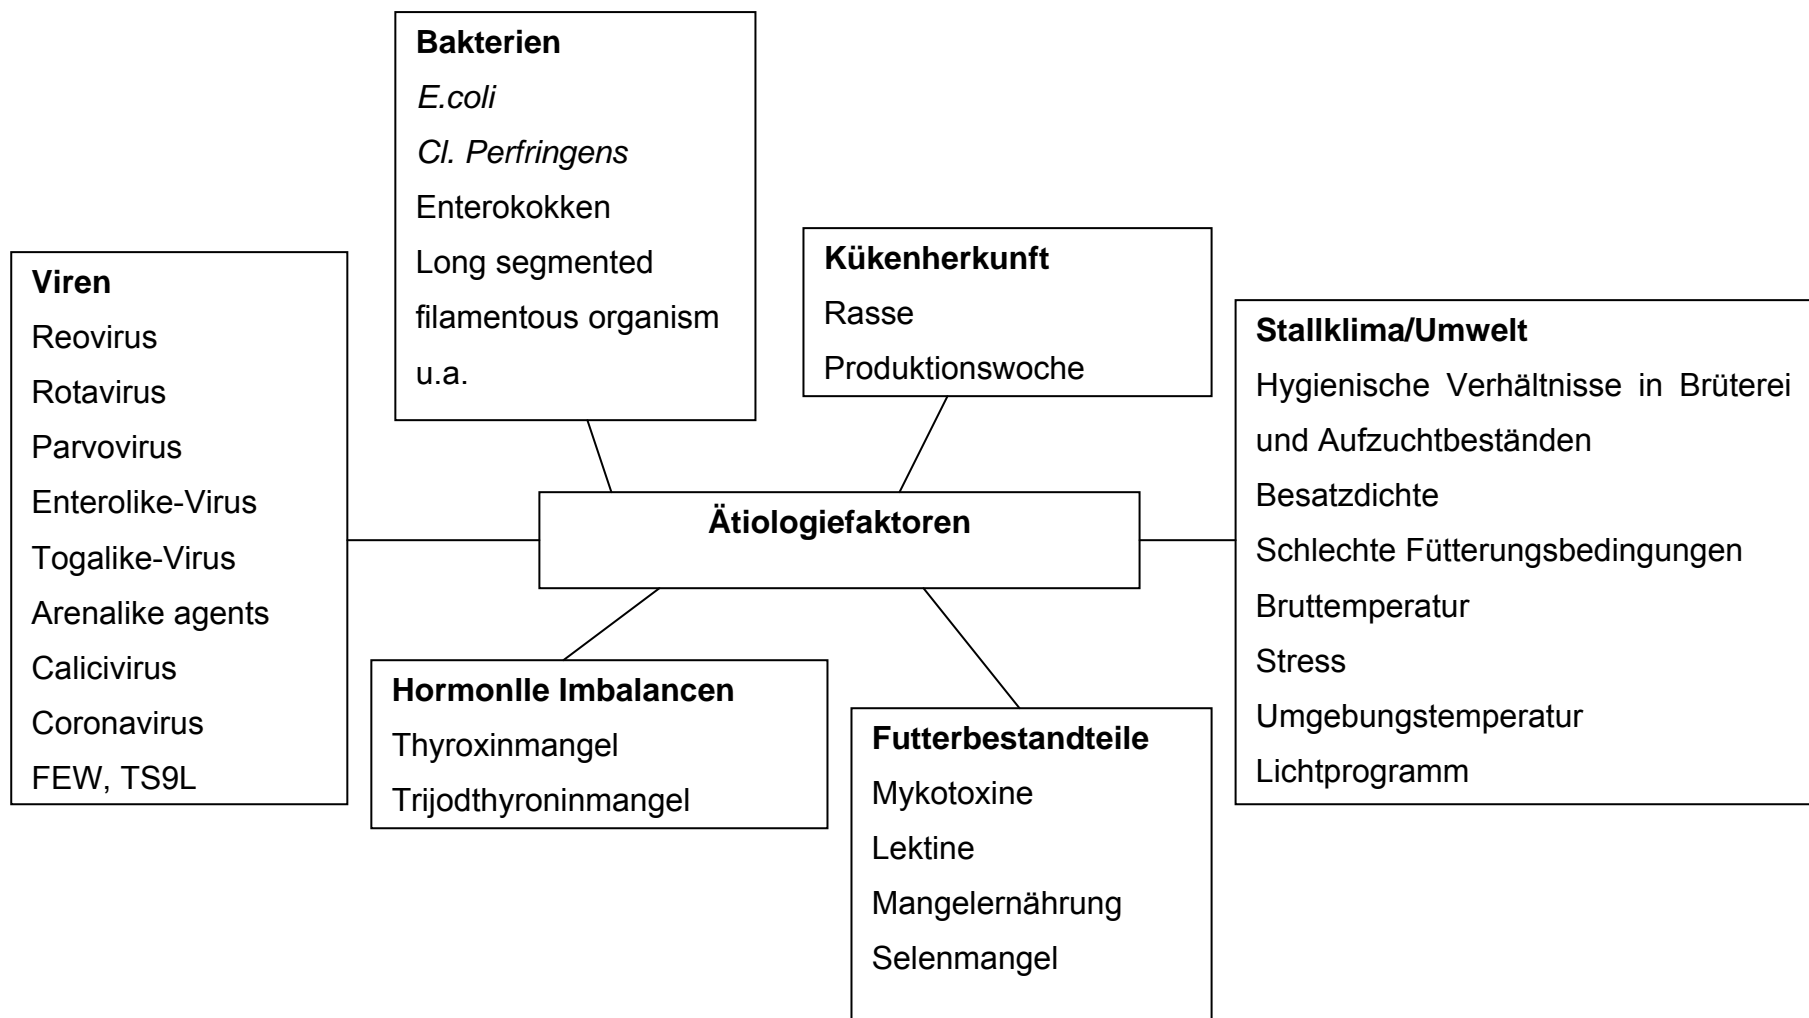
Bakterien
E.coli
Cl. Perfringens
Enterokokken
Long segmented filamentous organism
u.a.

Viren
Reovirus
Rotavirus
Parvovirus
Enterolike-Virus
Togalike-Virus
Arenalike agents
Calicivirus
Coronavirus
FEW, TS9L

Kükenherkunft
Rasse
Produktionswoche

Stallklima/Umwelt
Hygienische Verhältnisse in Brüterei und Aufzuchtbeständen
Besatzdichte
Schlechte Fütterungsbedingungen
Bruttemperatur
Stress
Umgebungstemperatur
Lichtprogramm

Ätiologiefaktoren

Hormonlle Imbalancen
Thyroxinmangel
Trijodthyroninmangel

Futterbestandteile
Mykotoxine
Lektine
Mangelernährung
Selenmangel